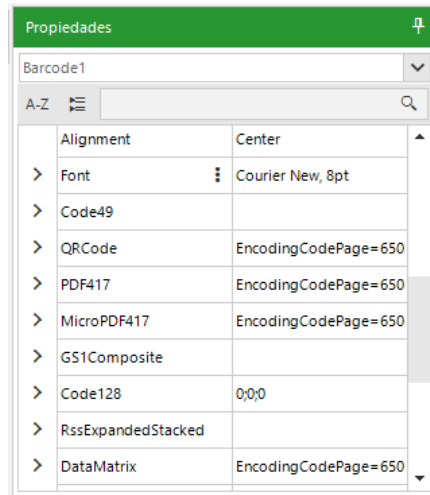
Propiedades

Barcode1

A-Z

| | Alignment | Center |
|---|---|---|
| > | Font | Courier New, 8pt |
| > | Code49 | |
| > | QRCode | EncodingCodePage=650 |
| > | PDF417 | EncodingCodePage=650 |
| > | MicroPDF417 | EncodingCodePage=650 |
| > | GS1Composite | |
| > | Code128 | 0;0;0 |
| > | RssExpandedStacked | |
| > | DataMatrix | EncodingCodePage=650 |